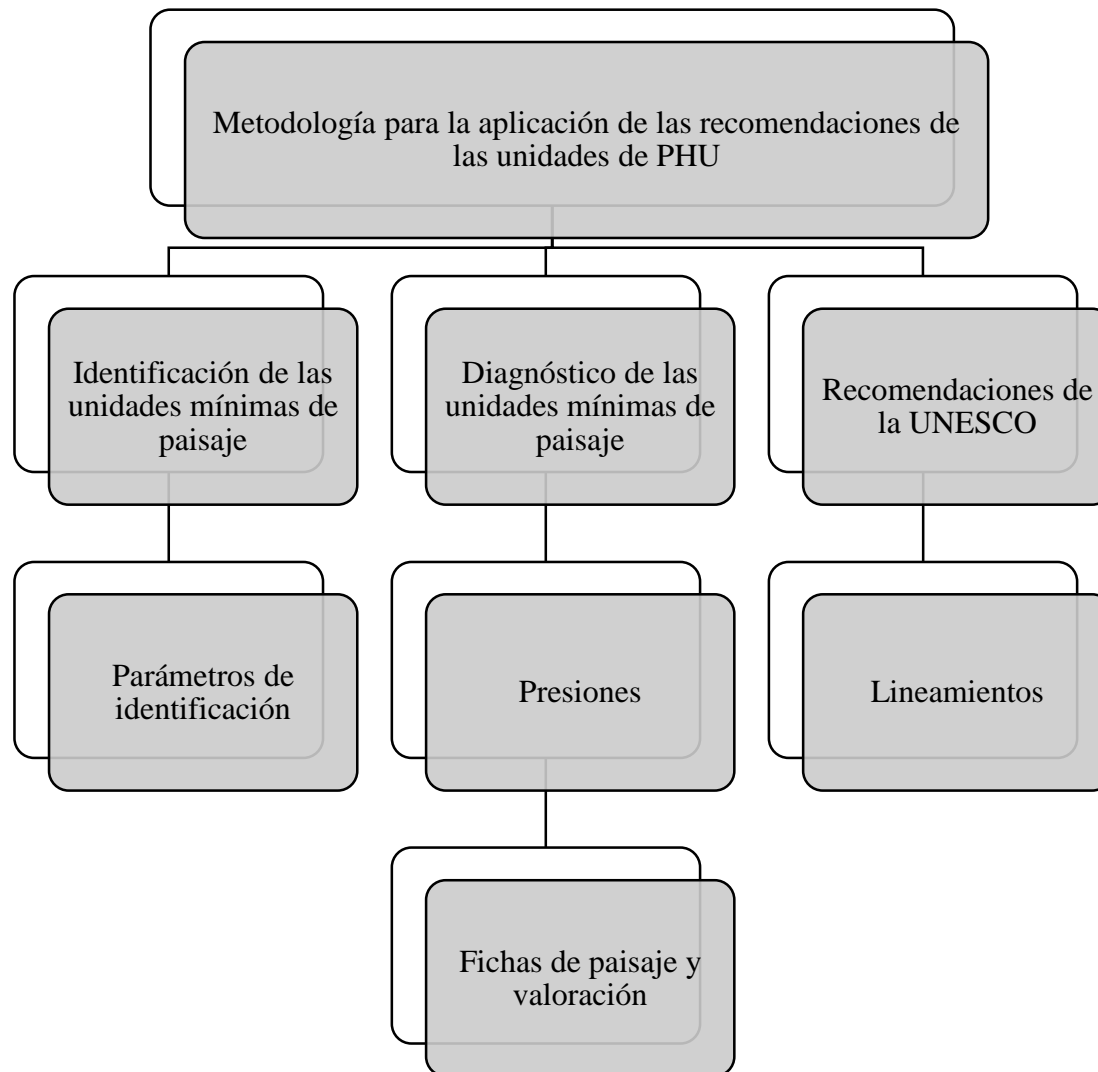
Metodología para la aplicación de las recomendaciones de las unidades de PHU

Identificación de las unidades mínimas de paisaje

Parámetros de identificación

Diagnóstico de las unidades mínimas de paisaje

Presiones

Fichas de paisaje y valoración

Recomendaciones de la UNESCO

Lineamientos